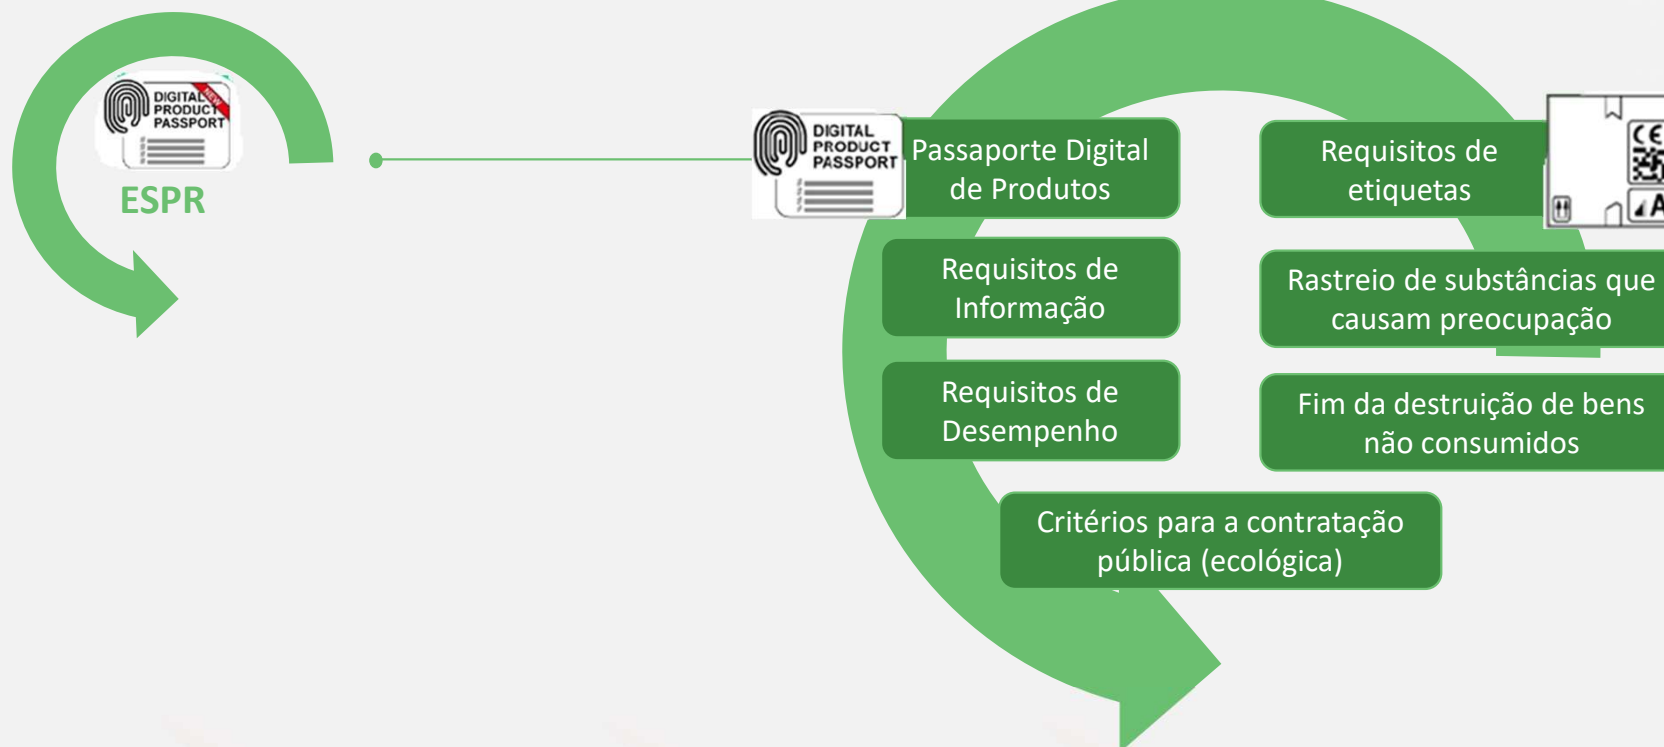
DIGITAL PRODUCT PASSPORT NEW

ESPR

DIGITAL PRODUCT PASSPORT

Passaporte Digital de Produtos

Requisitos de etiquetas

Requisitos de Informação

Rastreio de substâncias que causam preocupação

Requisitos de Desempenho

Fim da destruição de bens não consumidos

Critérios para a contratação pública (ecológica)